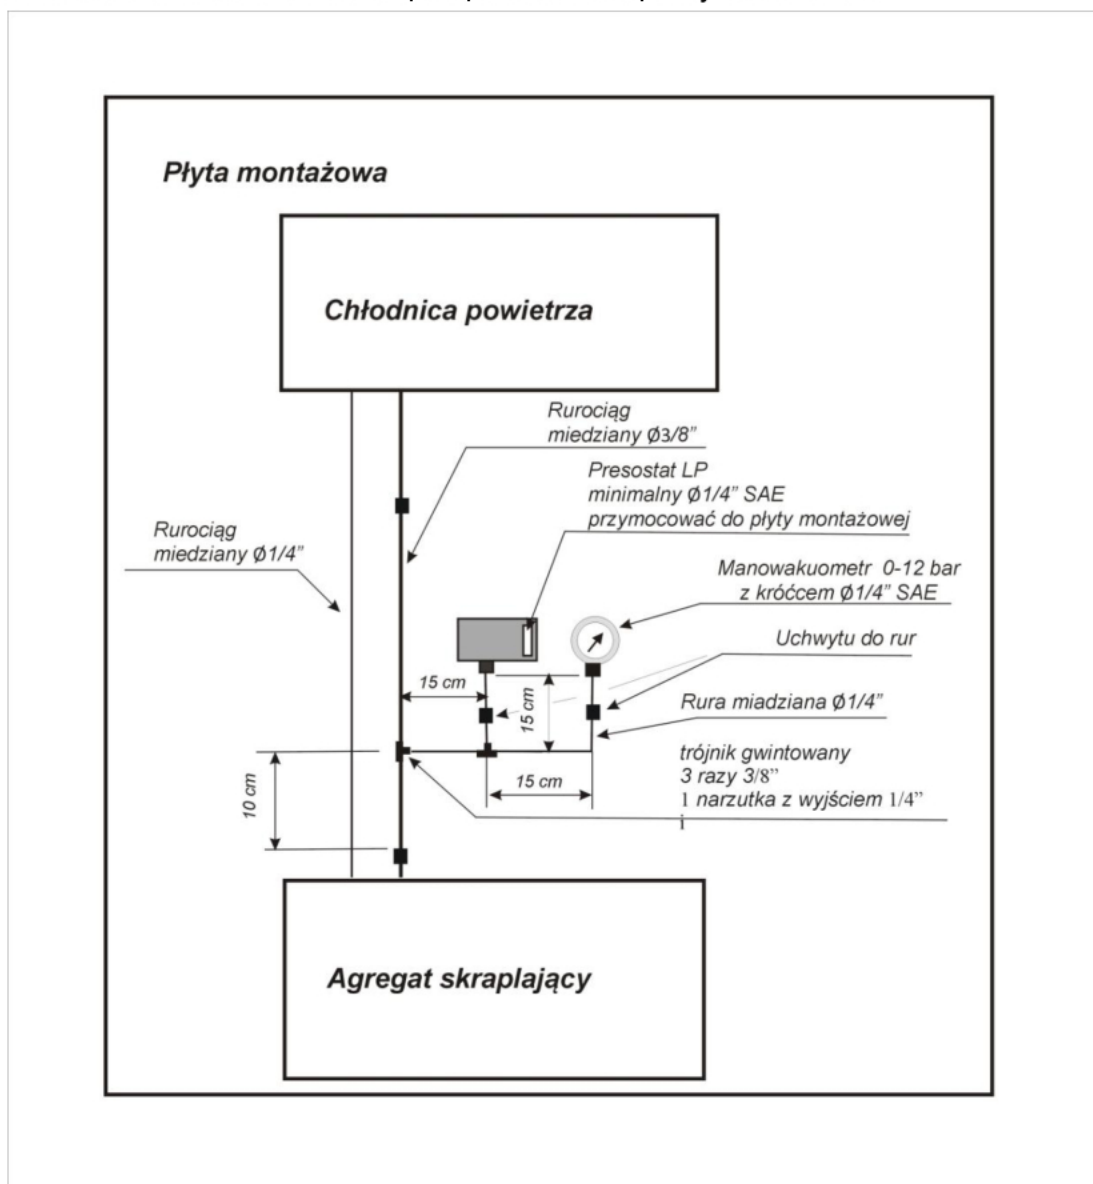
Płyta montażowa

Chłodnica powietrza

Rurociąg miedziany Ø3/8"

Presostat LP minimalny Ø1/4" SAE przymocować do płyty montażowej

Rurociąg miedziany Ø1/4"

Manowakuometr 0-12 bar z króćcem Ø1/4" SAE

Uchwytu do rur

15 cm

15 cm

Rura miadziana Ø1/4"

trójnik gwintowany 3 razy 3/8" 1 narzutka z wyjściem 1/4"

15 cm

10 cm

Agregat skraplający